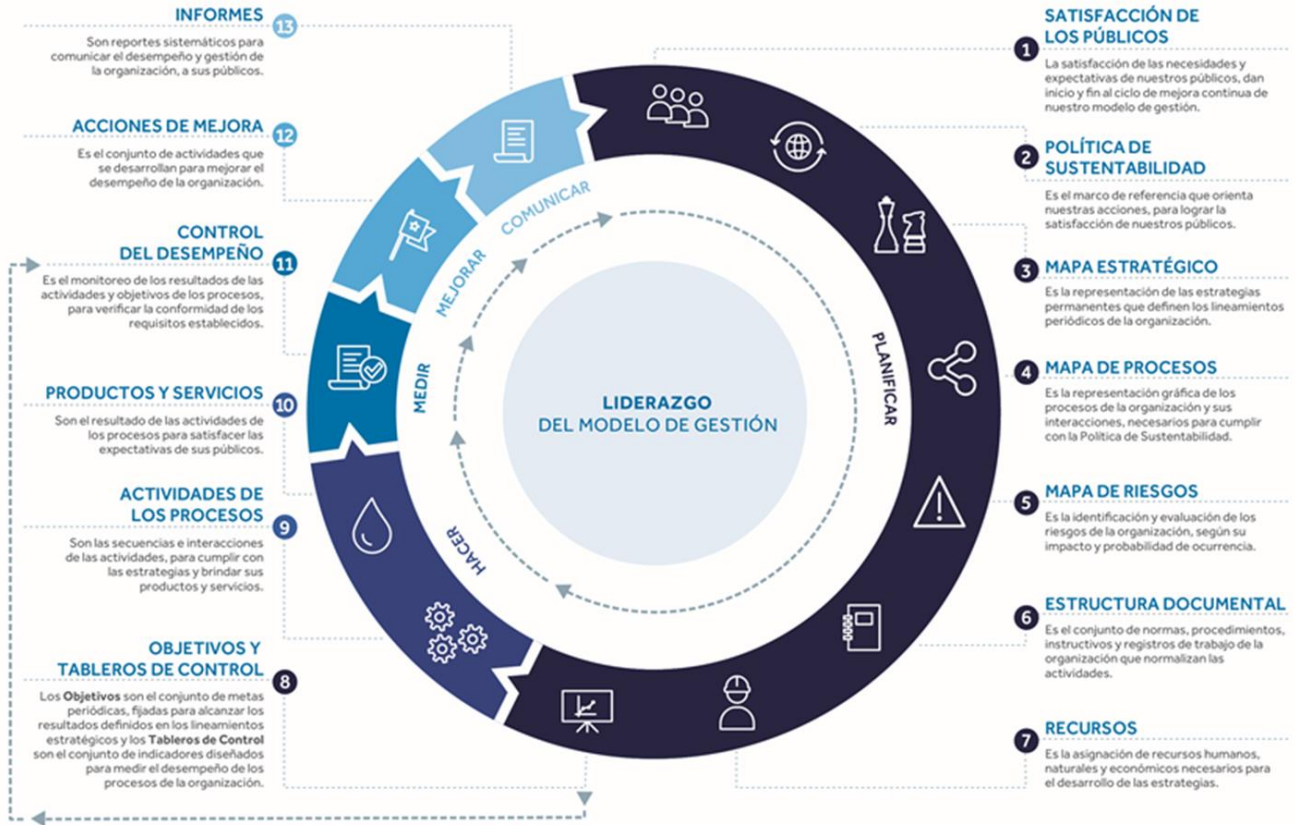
INFORMES 13
Son reportes sistemáticos para comunicar el desempeño y gestión de la organización, a sus públicos.

ACCIONES DE MEJORA 12
Es el conjunto de actividades que se desarrollan para mejorar el desempeño de la organización.

CONTROL DEL DESEMPEÑO 11
Es el monitoreo de los resultados de las actividades y objetivos de los procesos, para verificar la conformidad de los requisitos establecidos.

PRODUCTOS Y SERVICIOS 10
Son el resultado de las actividades de los procesos para satisfacer las expectativas de sus públicos.

ACTIVIDADES DE LOS PROCESOS 9
Son las secuencias e interacciones de las actividades, para cumplir con las estrategias y brindar sus productos y servicios.

OBJETIVOS Y TABLEROS DE CONTROL 8
Los **Objetivos** son el conjunto de metas periódicas, fijadas para alcanzar los resultados definidos en los lineamientos estratégicos y los **Tableros de Control** son el conjunto de indicadores diseñados para medir el desempeño de los procesos de la organización.

COMUNICAR
MEJORAR
MEDIR
HACER
PLANIFICAR

LIDERAZGO
DEL MODELO DE GESTIÓN

1 SATISFACCIÓN DE LOS PÚBLICOS
La satisfacción de las necesidades y expectativas de nuestros públicos, dan inicio y fin al ciclo de mejora continua de nuestro modelo de gestión.

2 POLÍTICA DE SUSTENTABILIDAD
Es el marco de referencia que orienta nuestras acciones, para lograr la satisfacción de nuestros públicos.

3 MAPA ESTRATÉGICO
Es la representación de las estrategias permanentes que definen los lineamientos periódicos de la organización.

4 MAPA DE PROCESOS
Es la representación gráfica de los procesos de la organización y sus interacciones, necesarios para cumplir con la Política de Sustentabilidad.

5 MAPA DE RIESGOS
Es la identificación y evaluación de los riesgos de la organización, según su impacto y probabilidad de ocurrencia.

6 ESTRUCTURA DOCUMENTAL
Es el conjunto de normas, procedimientos, instructivos y registros de trabajo de la organización que normalizan las actividades.

7 RECURSOS
Es la asignación de recursos humanos, naturales y económicos necesarios para el desarrollo de las estrategias.